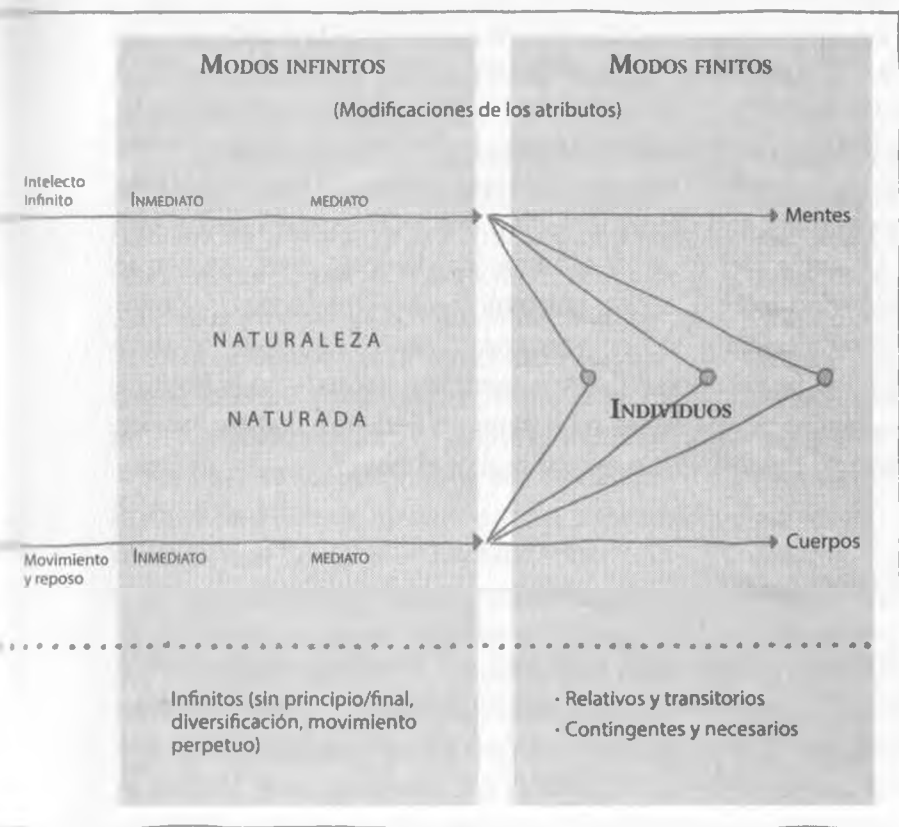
Modos infinitos

Modos finitos

(Modificaciones de los atributos)

Intelecto infinito

Inmediato

Mediato

Mentes

NATURALEZA

NATURADA

Individuos

Movimiento y reposo

Inmediato

Mediato

Cuerpos

Infinitos (sin principio/final, diversificación, movimiento perpetuo)

· Relativos y transitorios
· Contingentes y necesarios